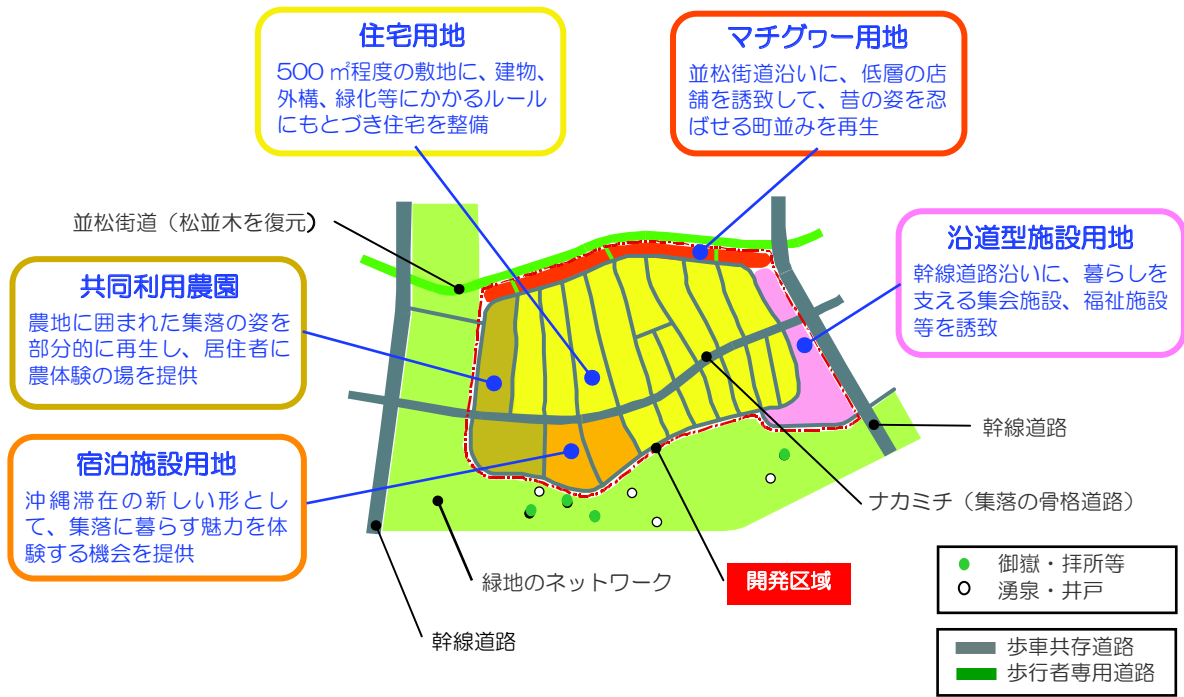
住宅用地
500 ㎡程度の敷地に、建物、外構、緑化等にかかるルールにもとづき住宅を整備

マチグヮー用地
並松街道沿いに、低層の店舗を誘致して、昔の姿を忍ばせる町並みを再生

並松街道（松並木を復元）

共同利用農園
農地に囲まれた集落の姿を部分的に再生し、居住者に農体験の場を提供

沿道型施設用地
幹線道路沿いに、暮らしを支える集会施設、福祉施設等を誘致

宿泊施設用地
沖縄滞在の新しい形として、集落に暮らす魅力を体験する機会を提供

幹線道路

ナカミチ（集落の骨格道路）

緑地のネットワーク

開発区域

幹線道路

御嶽・拝所等
湧泉・井戸

歩車共存道路
歩行者専用道路